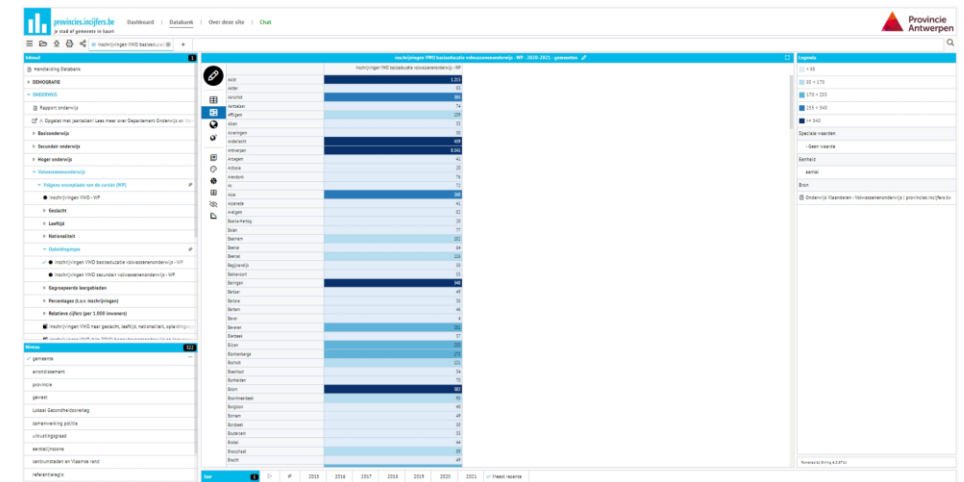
provincies.incijfers.be
je stad of gemeente in kaart

Dashboard | Databank | Over deze site | Chat

Provincie Antwerpen

Inschrijvingen VWO basiseduca

Inhoud 1

Handleiding Databank
DEMOGRAFIE
ONDERWIJS
Rapport onderwijs
Opgelet met jaartallen! Lees meer over Departement Onderwijs en Vo
Basisonderwijs
Secundair onderwijs
Hoger onderwijs
Volwassenenonderwijs
Volgens woonplaats van de cursist (WP)
Inschrijvingen VWO - WP
Geslacht
Leeftijd
Nationaliteit
Opleidingstype
Inschrijvingen VWO basiseducatie volwassenenonderwijs - WP
Inschrijvingen VWO secundair volwassenenonderwijs - WP
Gegroepeerde leeftijden
Percentages (t.o.v. inschrijvingen)
Relatieve cijfers (per 1.000 inwoners)
Inschrijvingen VWO naar geslacht, leeftijd, nationaliteit, opleidingst

Niveau 322

gemeente
arrondissement
provincie
gewest
Lokaal Gezondheidsoverleg
samenwerking politie
uitvoeringsgraad
centrumsteden
centrumsteden en Vlaamse rand
referentieregio

Inschrijvingen VWO basiseducatie volwassenenonderwijs - WP - 2020-2021 - gemeenten

Inschrijvingen VWO basiseducatie volwassenenonderwijs - WP

| | |
|---|---|
| Aalst | 1.255 |
| Aalter | 53 |
| Aarschot | 385 |
| Aartselaar | 74 |
| Affligem | 239 |
| Alken | 33 |
| Alveringem | 30 |
| Anderlecht | 409 |
| Antwerpen | 8.341 |
| Anzegem | 41 |
| Ardooie | 25 |
| Arendonk | 76 |
| As | 72 |
| Asse | 248 |
| Assenede | 41 |
| Avelgem | 32 |
| Baarle-Hertog | 26 |
| Balen | 77 |
| Beernem | 183 |
| Beerse | 64 |
| Beersel | 119 |
| Begijnendijk | 33 |
| Bekkevoort | 15 |
| Beringen | 548 |
| Berlaar | 49 |
| Berlare | 36 |
| Bertem | 44 |
| Bever | 4 |
| Beveren | 161 |
| Bierbeek | 37 |
| Bilzen | 223 |
| Blankenberge | 270 |
| Bocholt | 121 |
| Boechout | 54 |
| Bonheiden | 75 |
| Boom | 382 |
| Boortmeerbeek | 95 |
| Borgloon | 46 |
| Bornem | 49 |
| Borsbeek | 53 |
| Boutersem | 21 |
| Brakel | 44 |
| Brasschaat | 89 |
| Brecht | 49 |

Jaar 1 | 2015 | 2016 | 2017 | 2018 | 2019 | 2020 | 2021 | Meest recente

Legenda

< 85
85 < 170
170 < 255
255 < 340
>= 340

Speciale waarden
- Geen waarde

Eenheid
aantal

Bron
Onderwijs Vlaanderen - Volwassenenonderwijs / provincies.incijfers.be

Powered by Swing 6.3.0